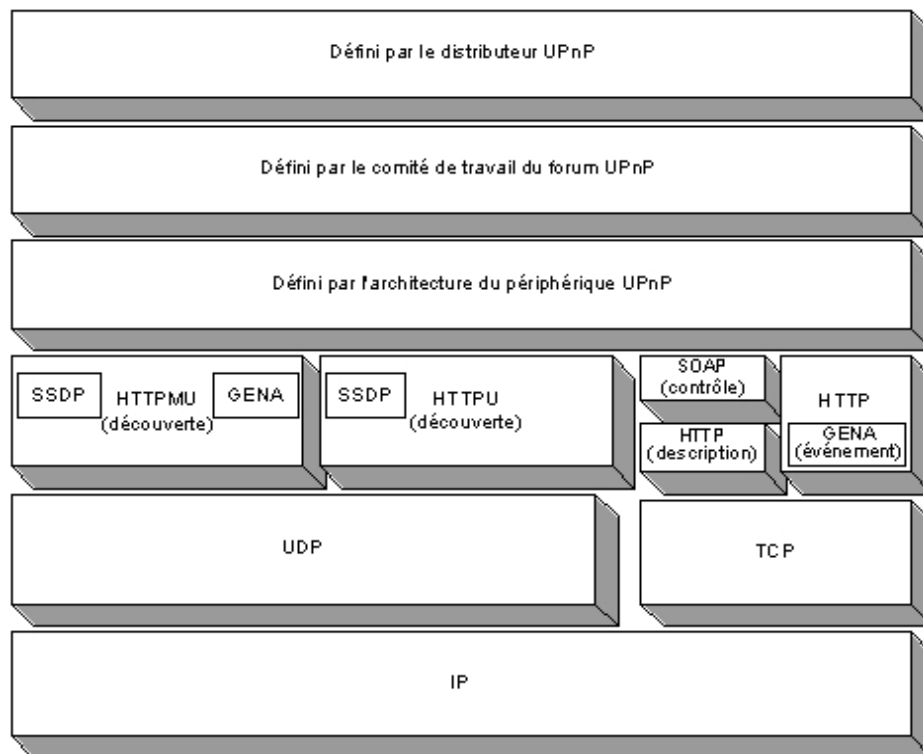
Défini par le distributeur UPnP

Défini par le comité de travail du forum UPnP

Défini par l'architecture du périphérique UPnP

SSDP HTTPMU (découverte) GENA

SSDP HTTPU (découverte)

SOAP (contrôle)

HTTP (description)

HTTP

GENA (événement)

UDP

TCP

IP